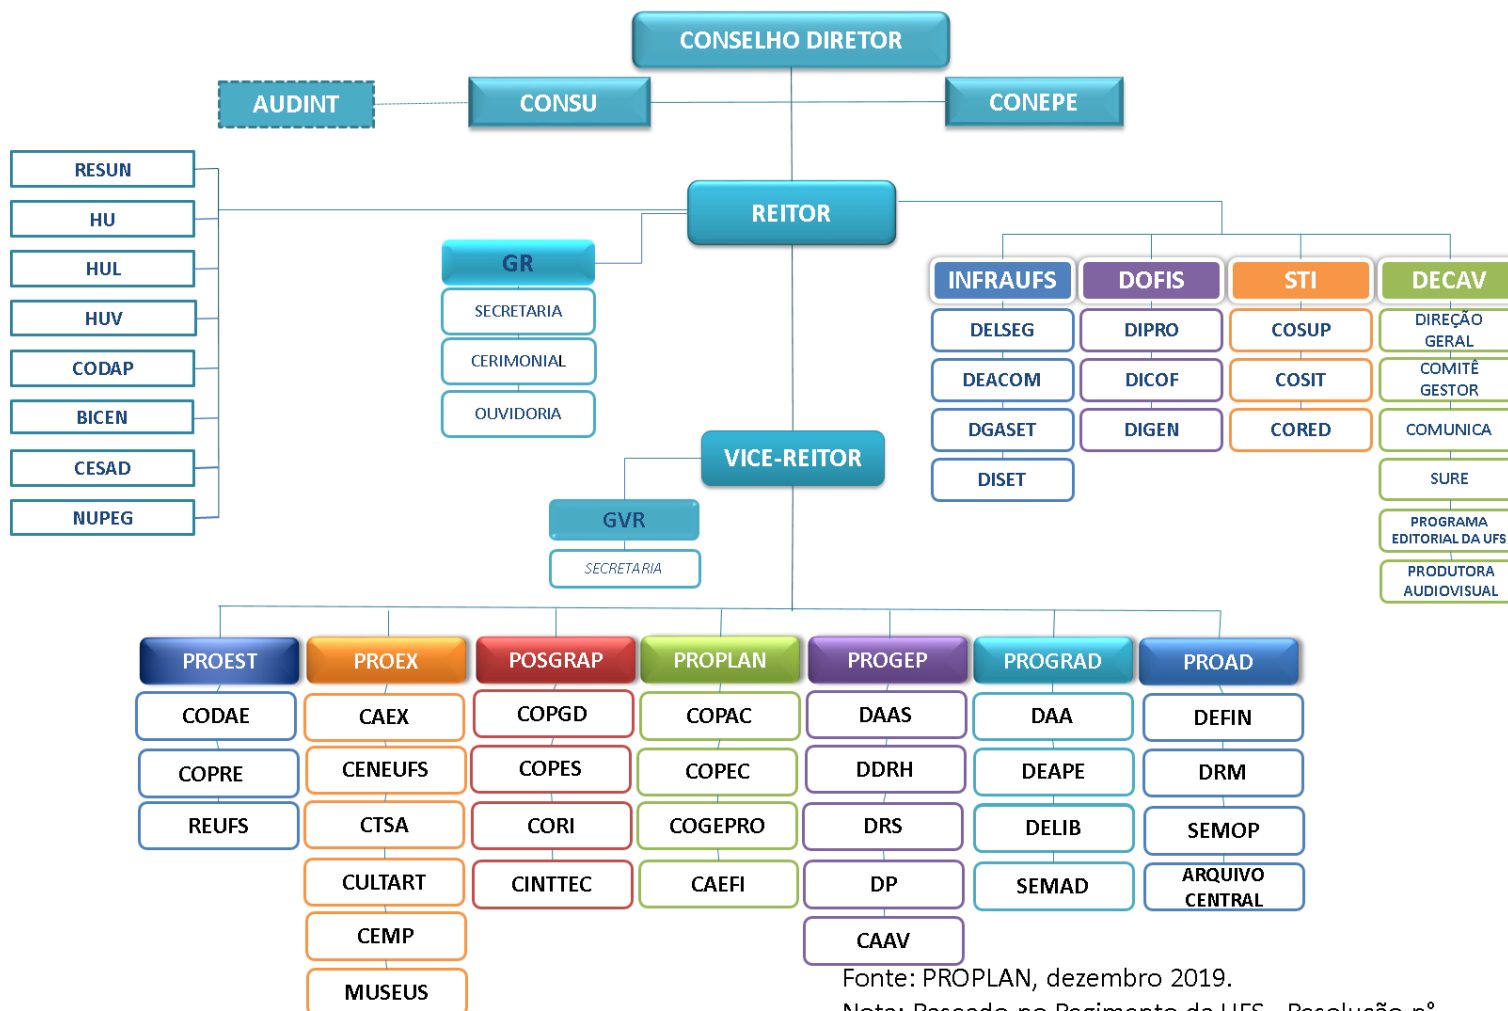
CONSELHO DIRETOR

AUDINT

CONSU

CONEPE

RESUN
HU
HUL
HUV
CODAP
BICEN
CESAD
NUPEG

REITOR

GR
SECRETARIA
CERIMONIAL
OUVIDORIA

INFRAUFS
DELSEG
DEACOM
DGASET
DISET

DOFIS
DIPRO
DICOF
DIGEN

STI
COSUP
COSIT
CORED

DECAV
DIREÇÃO GERAL
COMITÊ GESTOR
COMUNICA
SURE
PROGRAMA EDITORIAL DA UFS
PRODUTORA AUDIOVISUAL

VICE-REITOR

GVR
SECRETARIA

PROEST
CODAE
COPRE
REUFS

PROEX
CAEX
CENEUFS
CTSA
CULTART
CEMP
MUSEUS

POSGRAP
COPGD
COPES
CORI
CINTTEC

PROPLAN
COPAC
COPEC
COGEPRO
CAEFI

PROGEP
DAAS
DDRH
DRS
DP
CAAV

PROGRAD
DAA
DEAPE
DELIB
SEMAD

PROAD
DEFIN
DRM
SEMOP
ARQUIVO CENTRAL

Fonte: PROPLAN, dezembro 2019.
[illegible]